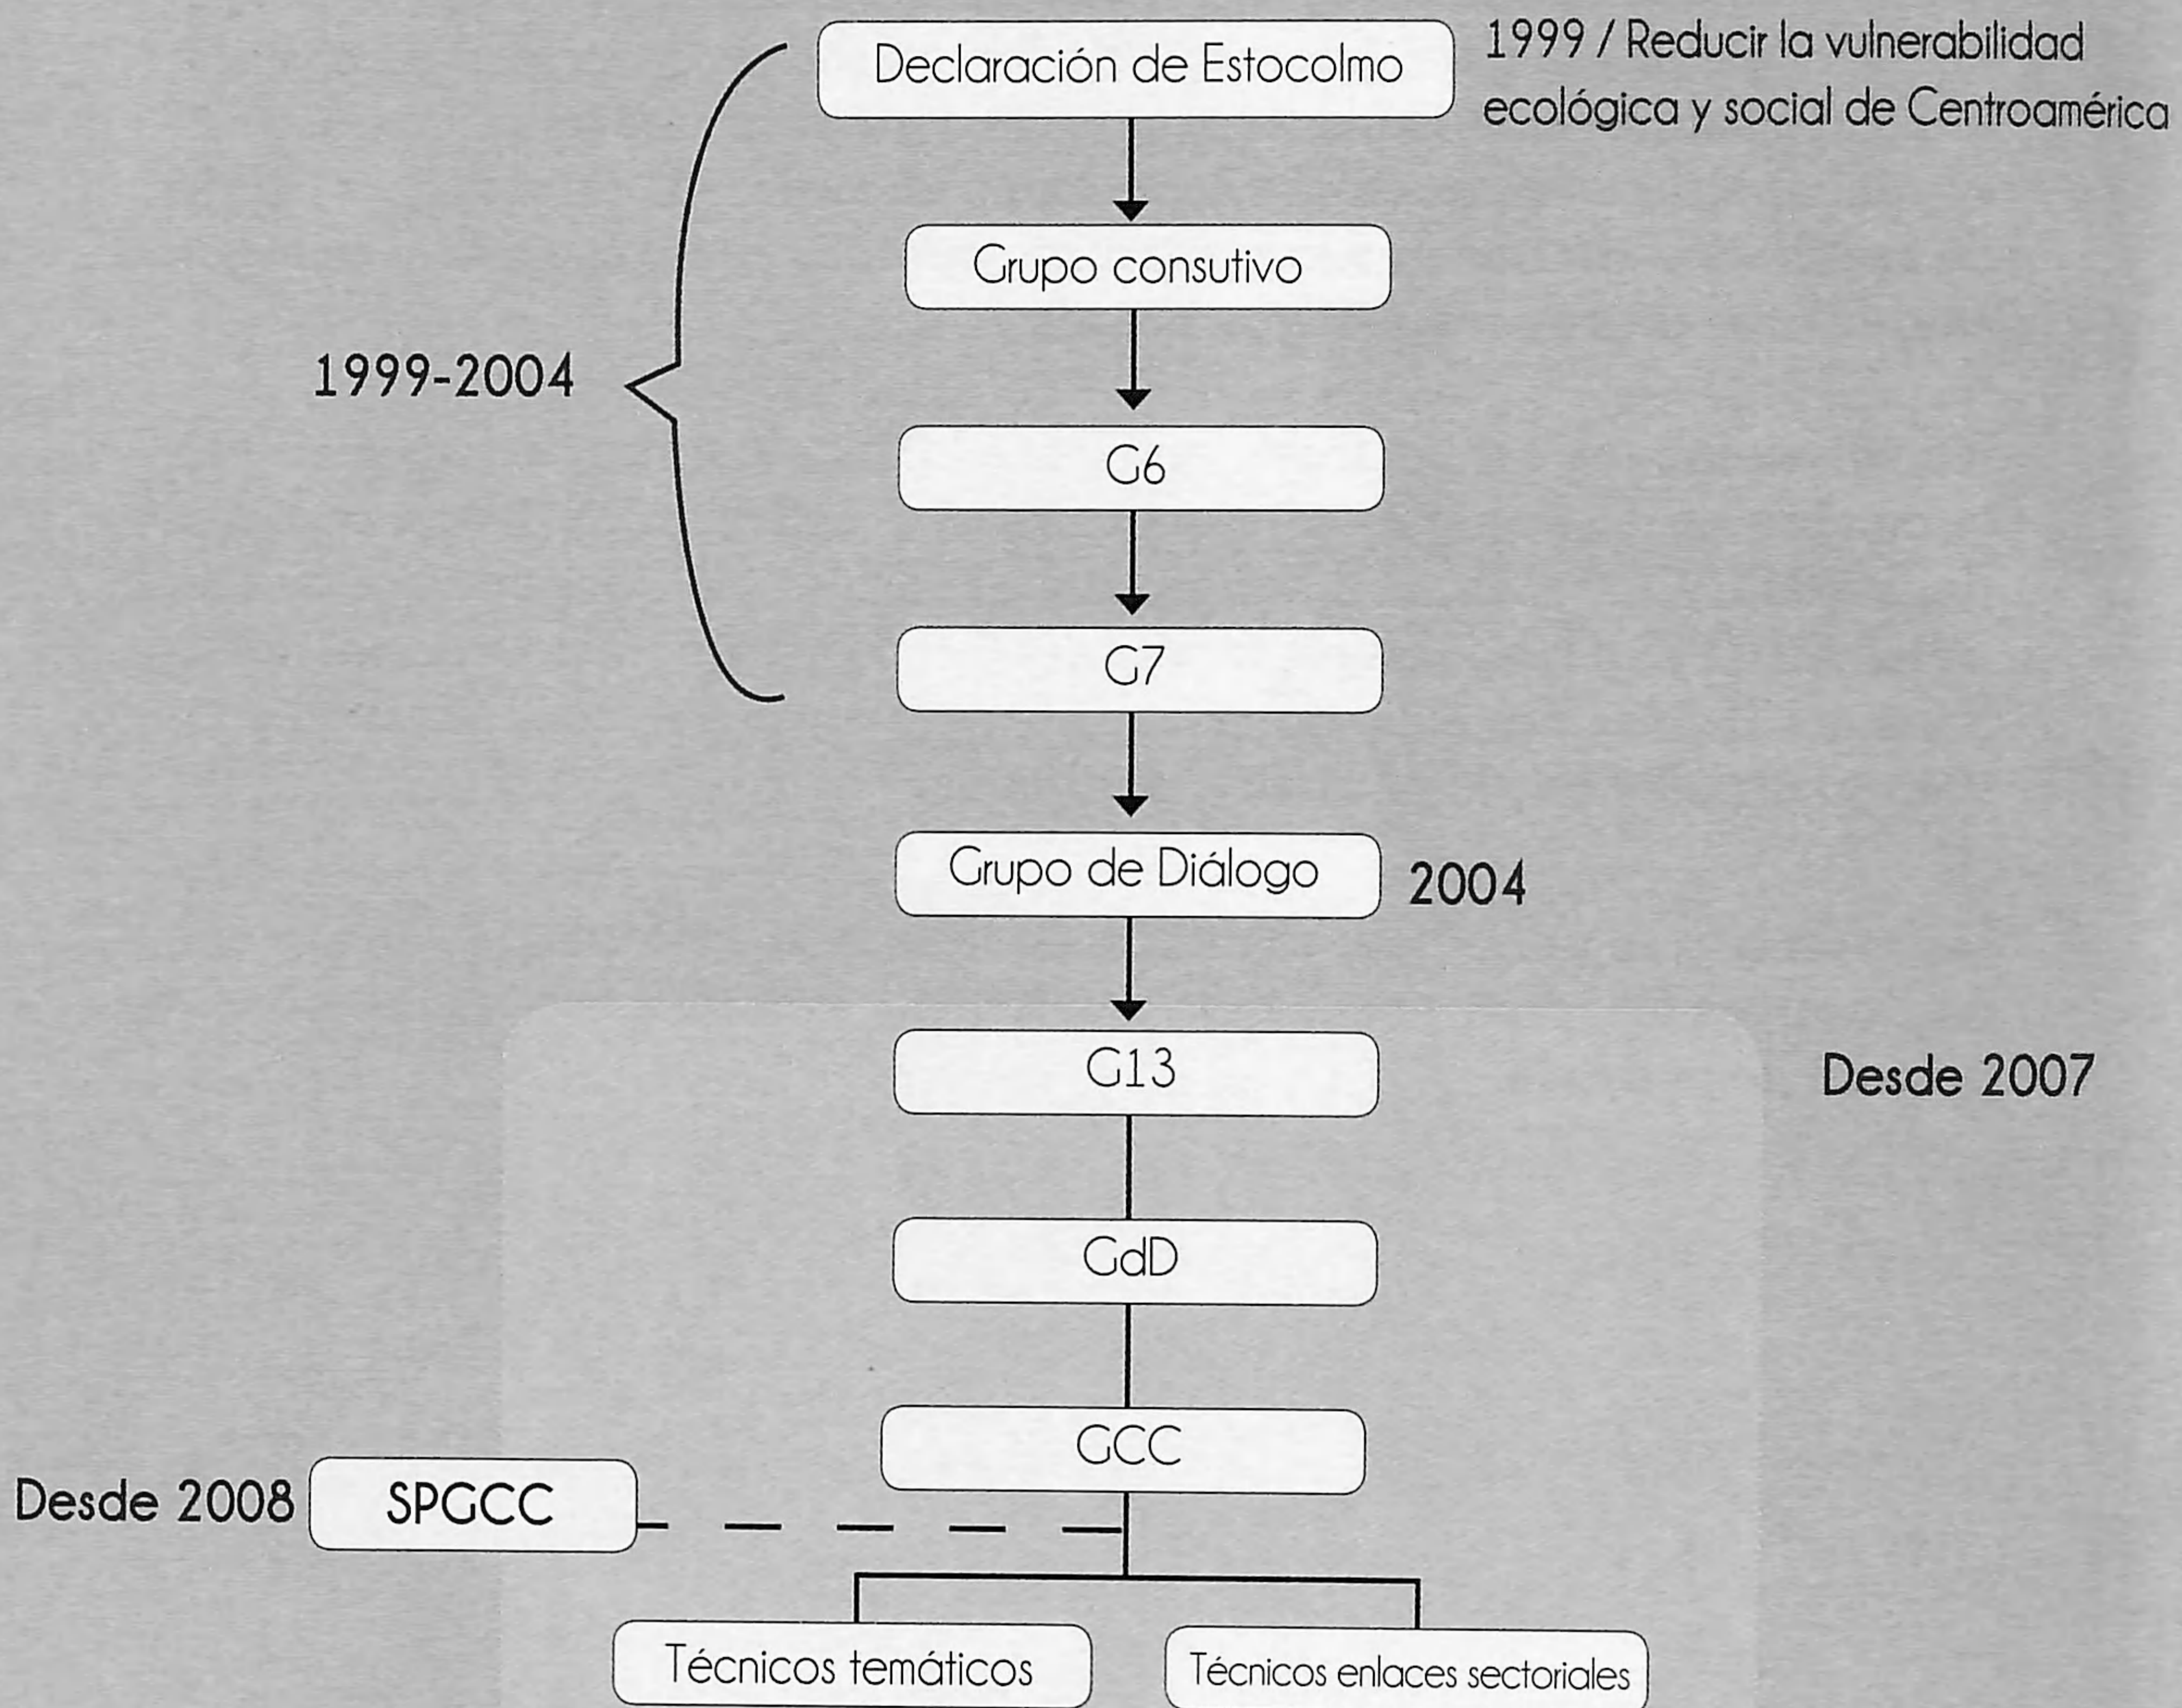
Declaración de Estocolmo

1999 / Reducir la vulnerabilidad ecológica y social de Centroamérica

1999-2004

Grupo consutivo

G6

G7

Grupo de Diálogo

2004

G13

Desde 2007

GdD

GCC

Desde 2008

SPGCC

Técnicos temáticos

Técnicos enlaces sectoriales